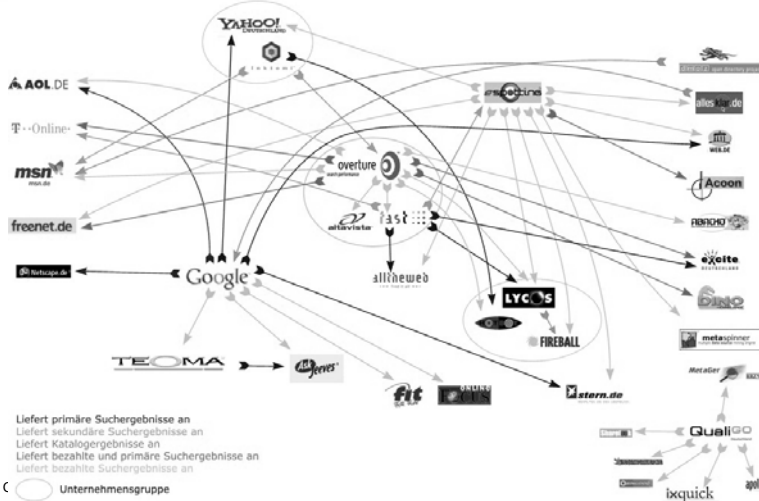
YAHOO! DEUTSCHLAND

inktomi

AOL.DE

T··Online·

msn msn.de

freenet.de

Netscape.de

Google

overture

altavista

fast

alltheweb

espotting

allesklar.de

WEB.DE

Acoon

ABACHO

excite DEUTSCHLAND

DINO

LYCOS

FIREBALL

metaspinner

MetaGer

QualiGO

ixquick

TEOMA

Ask Jeeves

fit

FOCUS ONLINE

stern.de

Liefert primäre Suchergebnisse an
Liefert sekundäre Suchergebnisse an
Liefert Katalogergebnisse an
Liefert bezahlte und primäre Suchergebnisse an
Liefert bezahlte Suchergebnisse an

Unternehmensgruppe